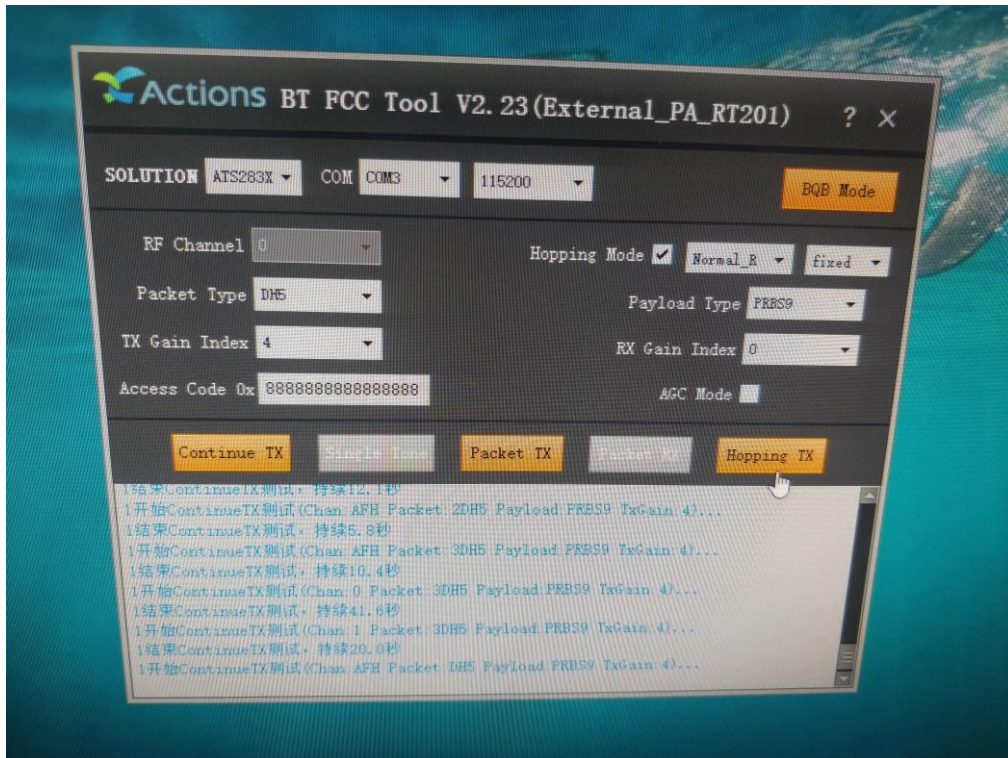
Actions BT FCC Tool V2.23(External_PA_RT201) ? X

SOLUTION ATS283X COM COM3 115200 BQB Mode

RF Channel 0
Hopping Mode ✓ Normal_R fixed
Packet Type DH5
Payload Type PRBS9
TX Gain Index 4
RX Gain Index 0
Access Code 0x 8888888888888888
AGC Mode

Continue TX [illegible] Packet TX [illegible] Hopping TX

1结束ContinueTX测试，持续12.1秒
1开始ContinueTX测试(Chan:AFH Packet:2DH5 Payload:PRBS9 TxGain:4)...
1结束ContinueTX测试，持续5.8秒
1开始ContinueTX测试(Chan:AFH Packet:3DH5 Payload:PRBS9 TxGain:4)...
1结束ContinueTX测试，持续10.4秒
1开始ContinueTX测试(Chan:0 Packet:3DH5 Payload:PRBS9 TxGain:4)...
1结束ContinueTX测试，持续41.6秒
1开始ContinueTX测试(Chan:1 Packet:3DH5 Payload:PRBS9 TxGain:4)...
1结束ContinueTX测试，持续20.0秒
1开始ContinueTX测试(Chan:AFH Packet:DH5 Payload:PRBS9 TxGain:4)...